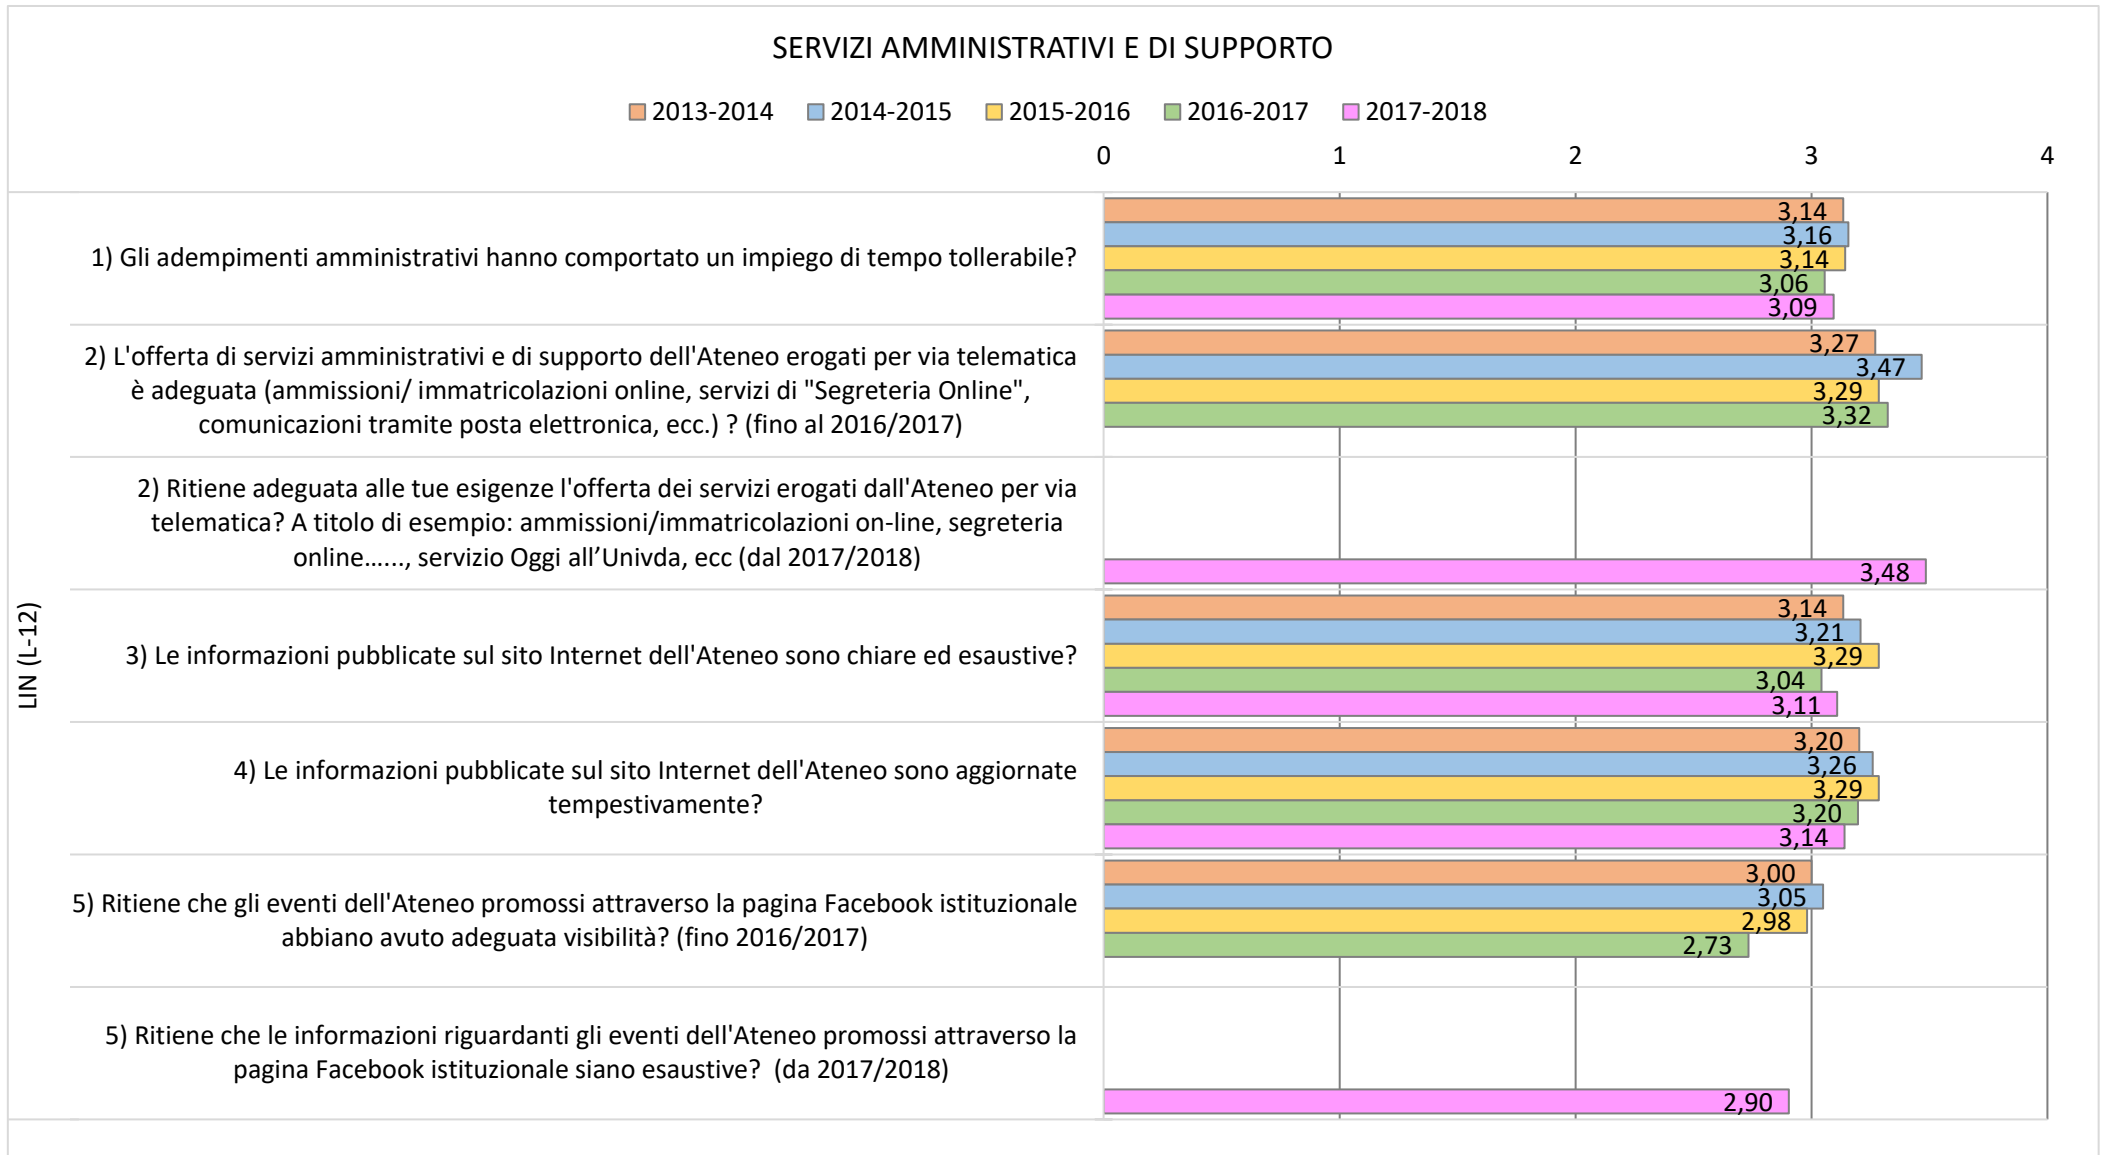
SERVIZI AMMINISTRATIVI E DI SUPPORTO

2013-2014 2014-2015 2015-2016 2016-2017 2017-2018

0 1 2 3 4

LIN (L-12)

1) Gli adempimenti amministrativi hanno comportato un impiego di tempo tollerabile?

3,14
3,16
3,14
3,06
3,09

2) L'offerta di servizi amministrativi e di supporto dell'Ateneo erogati per via telematica è adeguata (ammissioni/ immatricolazioni online, servizi di "Segreteria Online", comunicazioni tramite posta elettronica, ecc.) ? (fino al 2016/2017)

3,27
3,47
3,29
3,32

2) Ritiene adeguata alle tue esigenze l'offerta dei servizi erogati dall'Ateneo per via telematica? A titolo di esempio: ammissioni/immatricolazioni on-line, segreteria online……, servizio Oggi all'Univda, ecc (dal 2017/2018)

3,48

3) Le informazioni pubblicate sul sito Internet dell'Ateneo sono chiare ed esaustive?

3,14
3,21
3,29
3,04
3,11

4) Le informazioni pubblicate sul sito Internet dell'Ateneo sono aggiornate tempestivamente?

3,20
3,26
3,29
3,20
3,14

5) Ritiene che gli eventi dell'Ateneo promossi attraverso la pagina Facebook istituzionale abbiano avuto adeguata visibilità? (fino 2016/2017)

3,00
3,05
2,98
2,73

5) Ritiene che le informazioni riguardanti gli eventi dell'Ateneo promossi attraverso la pagina Facebook istituzionale siano esaustive? (da 2017/2018)

2,90